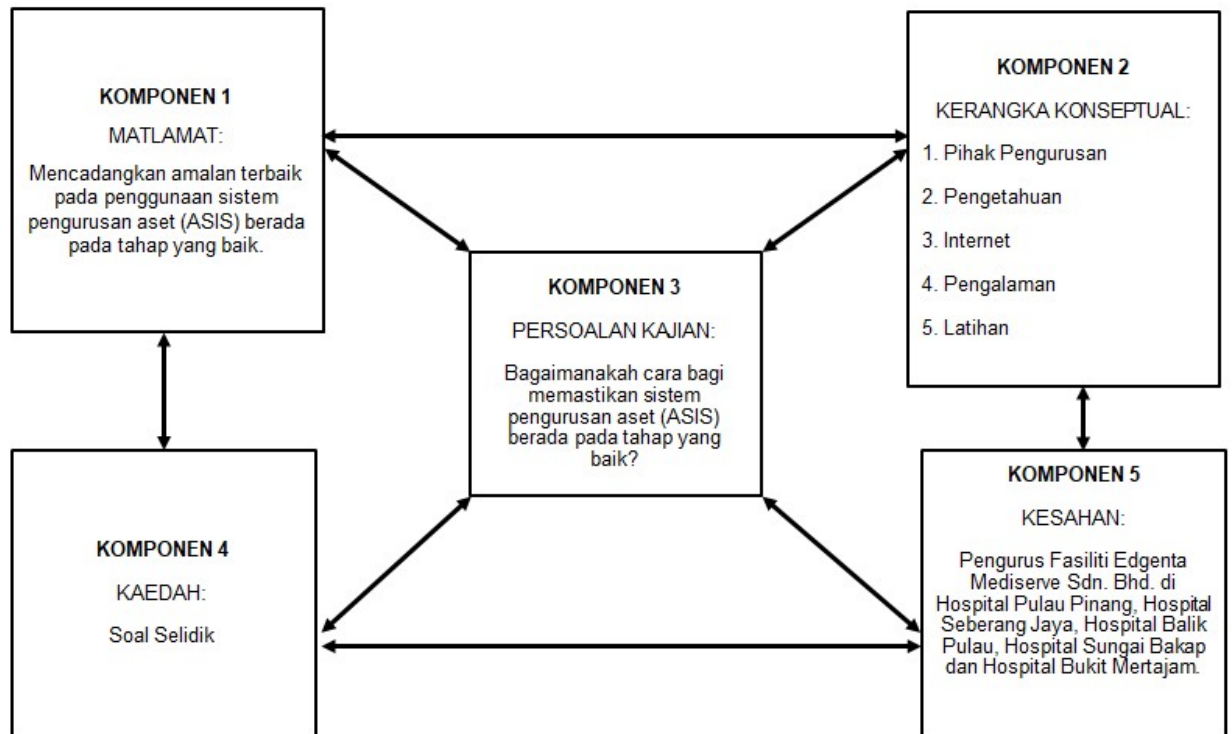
KOMPONEN 1

MATLAMAT:

Mencadangkan amalan terbaik pada penggunaan sistem pengurusan aset (ASIS) berada pada tahap yang baik.

KOMPONEN 2

KERANGKA KONSEPTUAL:

1. Pihak Pengurusan

2. Pengetahuan

3. Internet

4. Pengalaman

5. Latihan

KOMPONEN 3

PERSOALAN KAJIAN:

Bagaimanakah cara bagi memastikan sistem pengurusan aset (ASIS) berada pada tahap yang baik?

KOMPONEN 4

KAEDAH:

Soal Selidik

KOMPONEN 5

KESAHAN:

Pengurus Fasiliti Edgenta Mediserve Sdn. Bhd. di Hospital Pulau Pinang, Hospital Seberang Jaya, Hospital Balik Pulau, Hospital Sungai Bakap dan Hospital Bukit Mertajam.